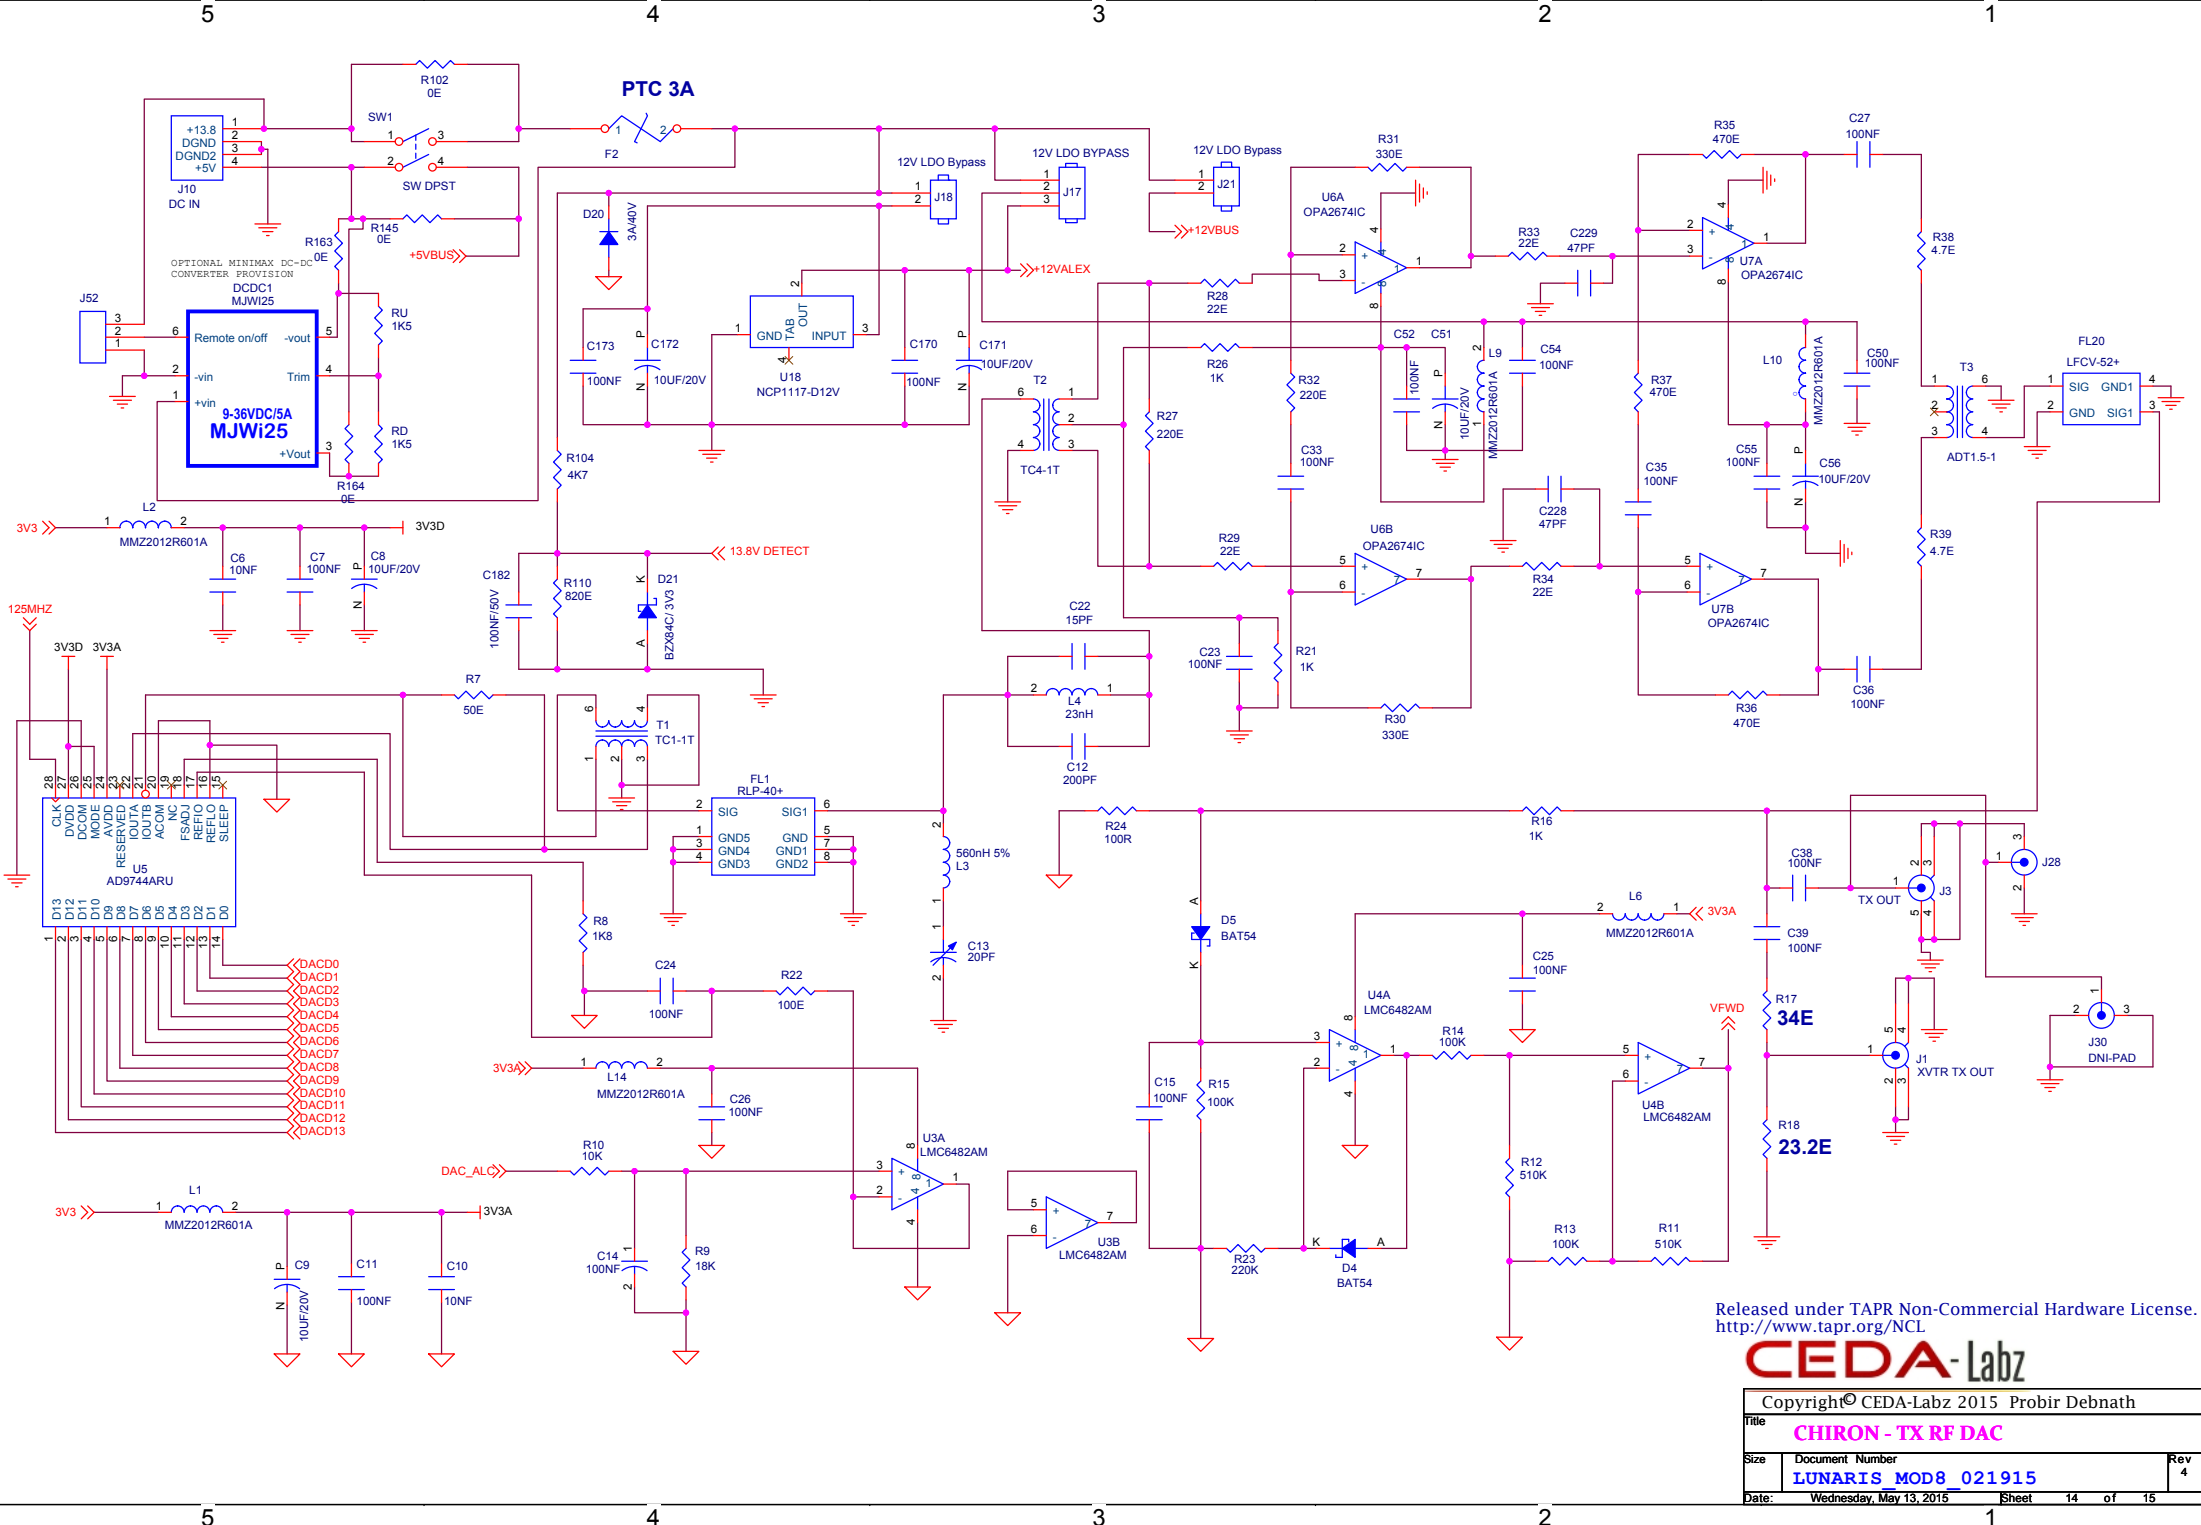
5 4 3 2 1

PTC 3A

R102 0E
SW1
F2
SW DPST
+13.8 DGND DGND2 +5V
J10 DC IN
R163 0E
R145 0E
+5VBUS
OPTIONAL MINIMAX DC-DC CONVERTER PROVISION
DCDC1 MJWi25
J52
Remote on/off -vout
-vin Trim
+vin
9-36VDC/5A
MJWi25
+Vout
RU 1K5
RD 1K5
R164 0E
L2 MMZ2012R601A
3V3 3V3D
C6 10NF
C7 100NF
C8 10UF/20V
D20 3A/40V
C173 100NF
C172 10UF/20V
R104 4K7
12V LDO Bypass J18
12V LDO BYPASS J17
12V LDO Bypass J21
+12VBUS
+12VALEX
GND TAB OUT INPUT
U18 NCP1117-D12V
C170 100NF
C171 10UF/20V
R110 820E
C182 100NF/50V
D21 BZX84C/ 3V3
13.8V DETECT
T2 TC4-1T
R28 22E
R26 1K
R27 220E
R31 330E
U6A OPA2674IC
R32 220E
C33 100NF
C52 100NF
C51 10UF/20V
L9 MMZ2012R601A
C54 100NF
R33 22E
C229 47PF
R35 470E
C27 100NF
U7A OPA2674IC
R38 4.7E
R37 470E
L10 MMZ2012R601A
C50 100NF
C35 100NF
C55 100NF
C56 10UF/20V
T3 ADT1.5-1
FL20 LFCV-52+
SIG GND1 GND SIG1
C228 47PF
U6B OPA2674IC
R29 22E
R34 22E
U7B OPA2674IC
R39 4.7E
C22 15PF
L4 23nH
C12 200PF
C23 100NF
R21 1K
R30 330E
R36 470E
C36 100NF
125MHZ
3V3D 3V3A
R7 50E
T1 TC1-1T
FL1 RLP-40+
SIG SIG1 GND5 GND GND4 GND1 GND3 GND2
L3 560nH 5%
C13 20PF
R24 100R
R16 1K
D5 BAT54
C38 100NF
TX OUT J3
J28
C39 100NF
L6 MMZ2012R601A 3V3A
C25 100NF
VFWD
R17 34E
J1 XVTR TX OUT
J30 DNI-PAD
R18 23.2E
CLK DVDD DCOM MODE AVDD RESERVED IOUTA IOUTB ACOM NC FSADJ REFIO REFLO SLEEP
U5 AD9744ARU
D13 D12 D11 D10 D9 D8 D7 D6 D5 D4 D3 D2 D1 D0
DACD0 DACD1 DACD2 DACD3 DACD4 DACD5 DACD6 DACD7 DACD8 DACD9 DACD10 DACD11 DACD12 DACD13
R8 1K8
C24 100NF
R22 100E
3V3A L14 MMZ2012R601A
C26 100NF
U3A LMC6482AM
DAC_ALC R10 10K
C14 100NF
R9 18K
U3B LMC6482AM
U4A LMC6482AM
R14 100K
U4B LMC6482AM
C15 100NF
R15 100K
R23 220K
D4 BAT54
R12 510K
R13 100K
R11 510K
3V3 L1 MMZ2012R601A 3V3A
C9 10UF/20V
C11 100NF
C10 10NF

Released under TAPR Non-Commercial Hardware License.
http://www.tapr.org/NCL
CEDA-Labz
Copyright© CEDA-Labz 2015 Probir Debnath
Title CHIRON - TX RF DAC
Size Document Number LUNARIS_MOD8_021915 Rev 4
Date: Wednesday, May 13, 2015 Sheet 14 of 15